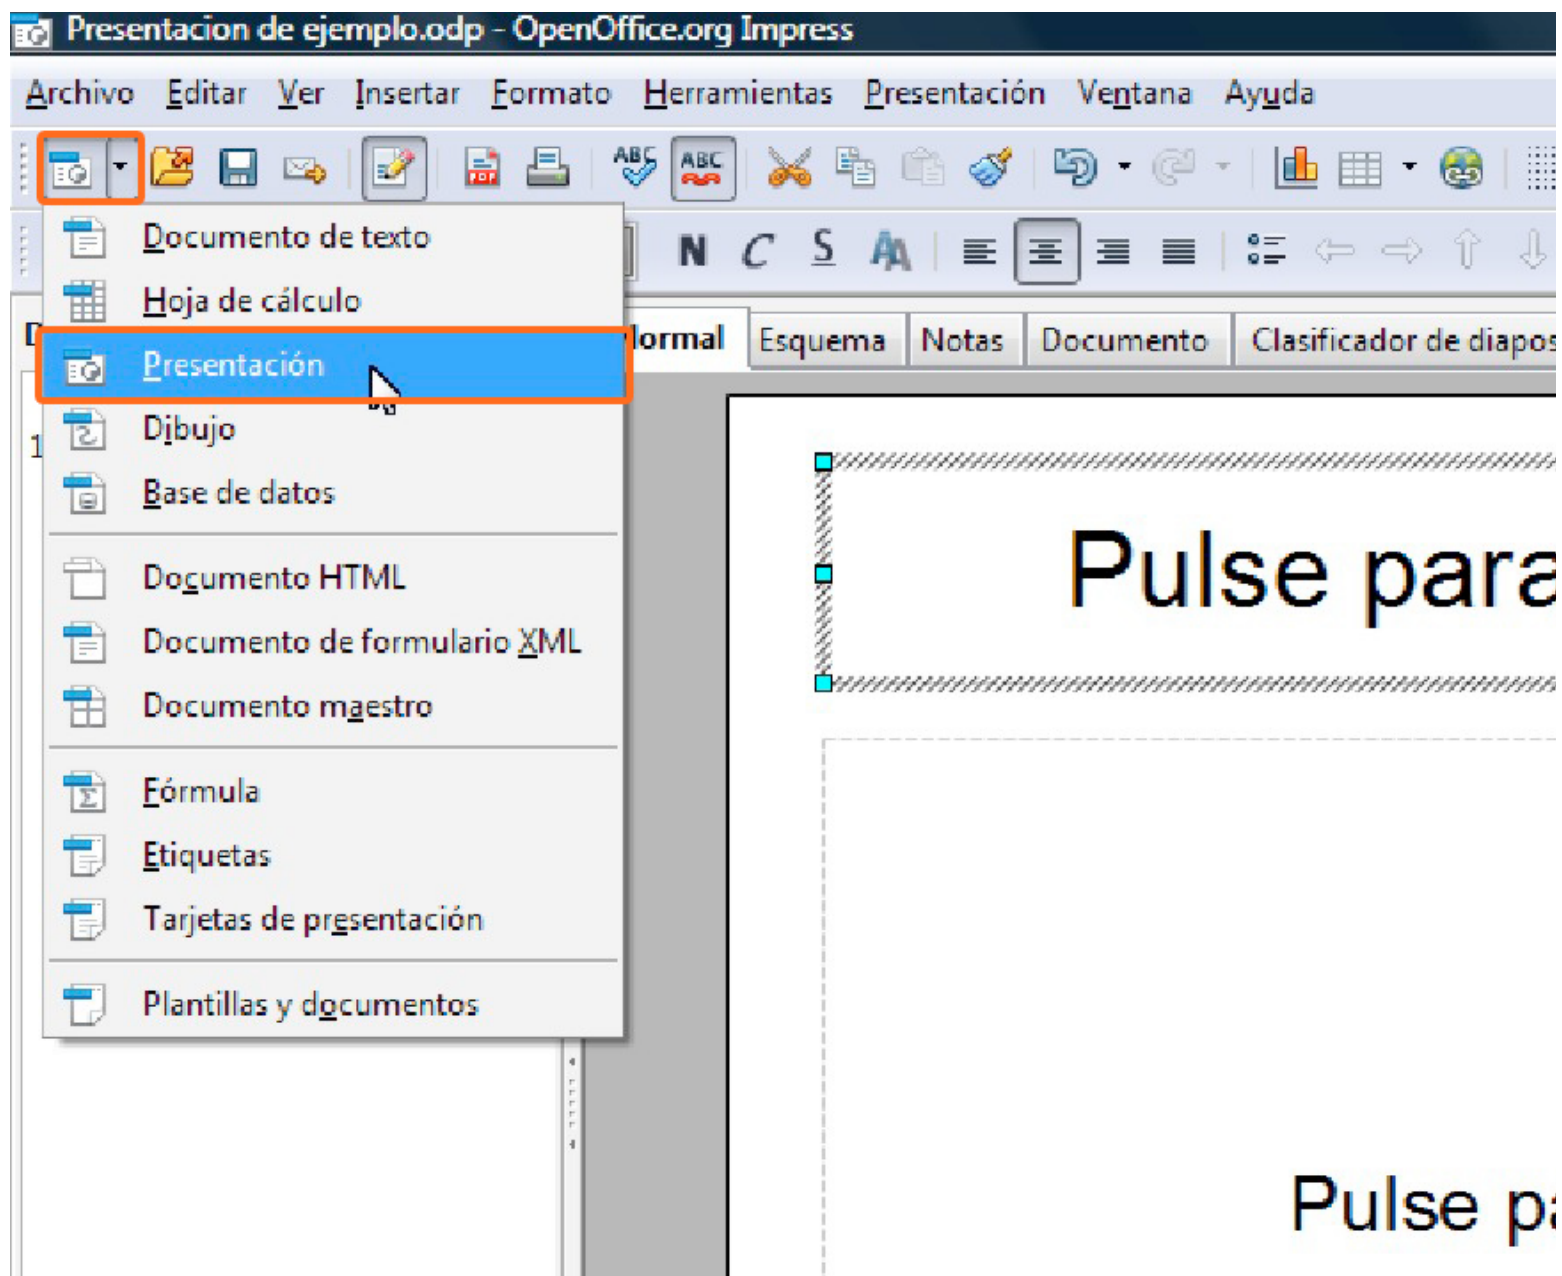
Presentacion de ejemplo.odp - OpenOffice.org Impress

Archivo Editar Ver Insertar Formato Herramientas Presentación Ventana Ayuda

Documento de texto
Hoja de cálculo
Presentación
Dibujo
Base de datos
Documento HTML
Documento de formulario XML
Documento maestro
Fórmula
Etiquetas
Tarjetas de presentación
Plantillas y documentos

N C S

lormal Esquema Notas Documento Clasificador de diapos

Pulse para

Pulse pa